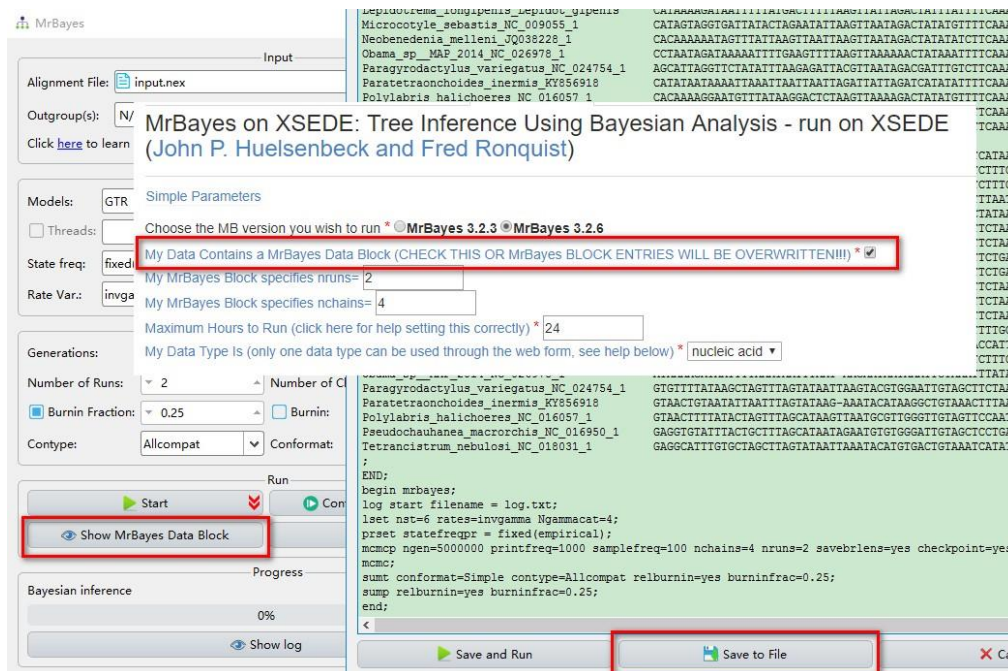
MrBayes

Input

Alignment File: input.nex

Outgroup(s): N/

Click here to learn

Models: GTR

Threads:

State freq: fixed

Rate Var.: invga

Generations:

Number of Runs: 2

Number of Cl

Burnin Fraction: 0.25

Burnin:

Contype: Allcompat

Conformat:

Run

Start

Con

Show MrBayes Data Block

Progress

Bayesian inference

0%

Show log

Lepidotrema_longipenis_Lepidot_gipenis CATAAAAGATAATTTTTATGACTTTTTAAGTTATTAGACTATTTATTTTCAA
Microcotyle_sebastis_NC_009055_1 CATAGTAGGTGATTATACTAGAATATTAAGTTAATAGACTATATGTTTTCAA
Neobenedenia_melleni_JQ038228_1 CACAAAAAATAGTTTATTAAGTTAATTAAGTTAATAGACTATATATCTTCAA
Obama_sp__MAP_2014_NC_026978_1 CCTAATAGATAAAAATTTTGAAGTTTTAAGTTAAAAAACTATAAATTTTCAA
Paragyrodactylus_variegatus_NC_024754_1 AGCATTAGGTTCTATATTTAAGAGATTACGTTAATAGACGATTTGTCTTCAA
Paratetraonchoides_inermis_KY856918 CATATAATAAAATTAAATTAATTAATTAGATTATTAGATCATATATTTTCAA
Polylabris_halichoeres_NC_016057_1 CACAAAAGGAATGTTATAAGGACTCTAAGTTAAAAGACTATATGTTTTCAA

MrBayes on XSEDE: Tree Inference Using Bayesian Analysis - run on XSEDE (John P. Huelsenbeck and Fred Ronquist)

Simple Parameters

Choose the MB version you wish to run * MrBayes 3.2.3 MrBayes 3.2.6

My Data Contains a MrBayes Data Block (CHECK THIS OR MrBayes BLOCK ENTRIES WILL BE OVERWRITTEN!!!) *

My MrBayes Block specifies nruns= 2

My MrBayes Block specifies nchains= 4

Maximum Hours to Run (click here for help setting this correctly) * 24

My Data Type Is (only one data type can be used through the web form, see help below) * nucleic acid

Paragyrodactylus_variegatus_NC_024754_1 GTGTTTTATAAGCTAGTTTAGTATAATTAAGTACGTGGAATTGTAGCTTCTAA
Paratetraonchoides_inermis_KY856918 GTAACTGTAATATTAATTTAGTATAAG-AAATACATAAGGCTGTAAACTTTAA
Polylabris_halichoeres_NC_016057_1 GTAACTTTTATACTAGTTTAGCATAAGTTAATGCGTTGGGTTGTAGTTCCAAT
Pseudochauhanea_macrorchis_NC_016950_1 GAGGTGTATTTACTGCTTTAGCATAATAGAATGTGTGGGATTGTAGCTCCTGA
Tetrancistrum_nebulosi_NC_018031_1 GAGGCATTTGTGCTAGCTTAGTATAATTAAATACATGTGACTGTAAATCATAA
;
END;
begin mrbayes;
log start filename = log.txt;
lset nst=6 rates=invgamma Ngammacat=4;
prset statefreqpr = fixed(empirical);
mcmcp ngen=5000000 printfreq=1000 samplefreq=100 nchains=4 nruns=2 savebrlens=yes checkpoint=yes
mcmc;
sumt conformat=Simple contype=Allcompat relburnin=yes burninfrac=0.25;
sump relburnin=yes burninfrac=0.25;
end;

Save and Run

Save to File

Ca